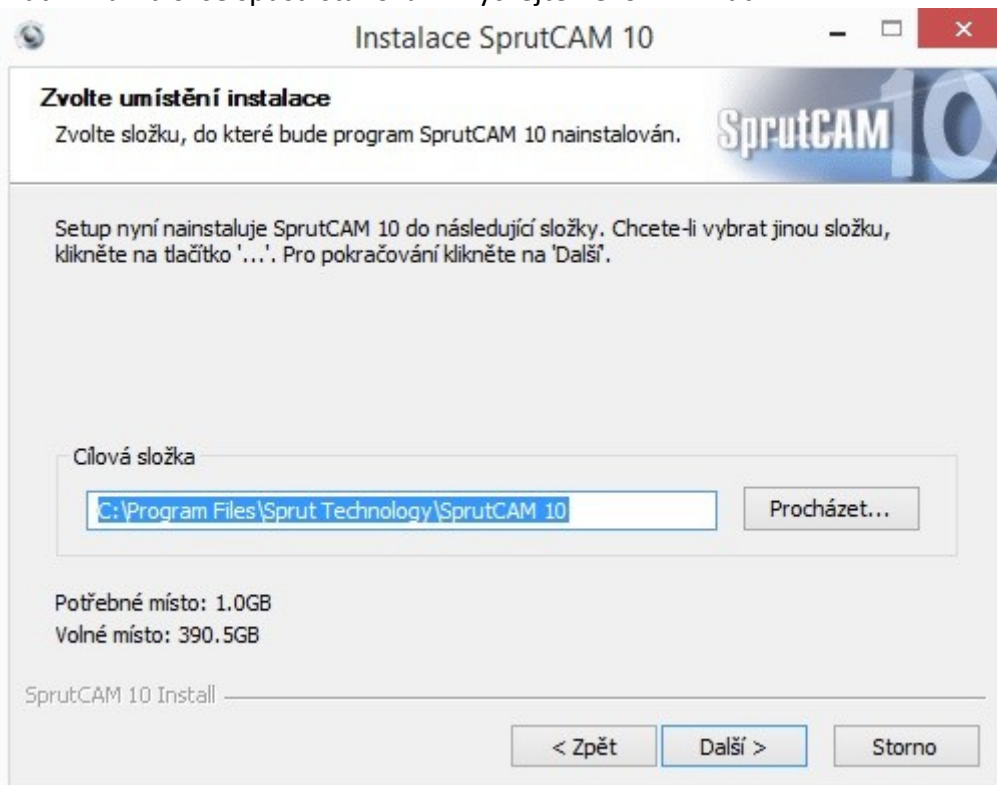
Instalace SprutCAM 10

Zvolte umístění instalace
Zvolte složku, do které bude program SprutCAM 10 nainstalován.

SprutCAM 10

Setup nyní nainstaluje SprutCAM 10 do následující složky. Chcete-li vybrat jinou složku, klikněte na tlačítko '...'. Pro pokračování klikněte na 'Další'.

Cílová složka

C:\Program Files\Sprut Technology\SprutCAM 10

Procházet...

Potřebné místo: 1.0GB
Volné místo: 390.5GB

SprutCAM 10 Install

< Zpět
Další >
Storno